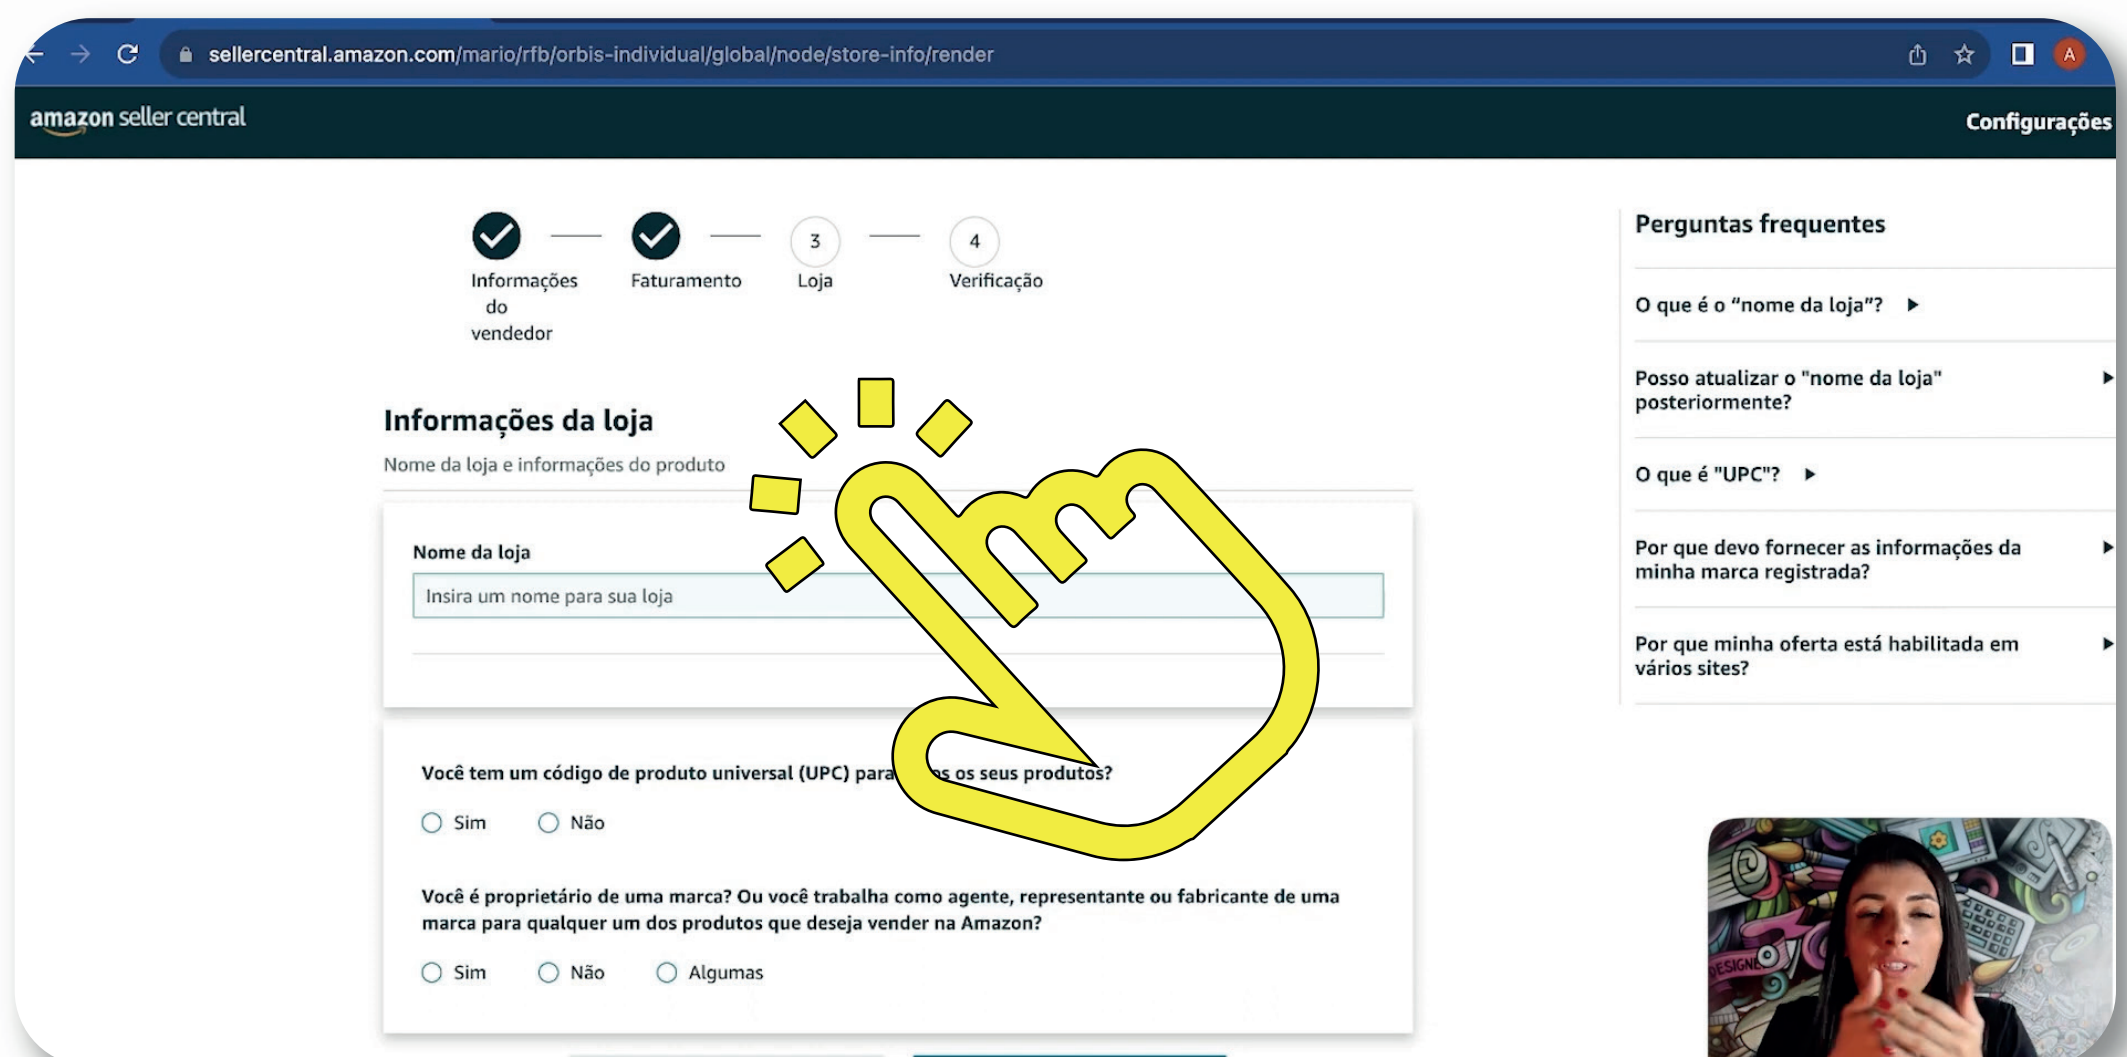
sellercentral.amazon.com/mario/rfb/orbis-individual/global/node/store-info/render

amazon seller central

Configurações

Informações do vendedor — Faturamento — 3 Loja — 4 Verificação

Informações da loja

Nome da loja e informações do produto

Nome da loja

Insira um nome para sua loja

Você tem um código de produto universal (UPC) para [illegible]s os seus produtos?

Sim Não

Você é proprietário de uma marca? Ou você trabalha como agente, representante ou fabricante de uma marca para qualquer um dos produtos que deseja vender na Amazon?

Sim Não Algumas

Perguntas frequentes

O que é o "nome da loja"?

Posso atualizar o "nome da loja" posteriormente?

O que é "UPC"?

Por que devo fornecer as informações da minha marca registrada?

Por que minha oferta está habilitada em vários sites?

DESIGN